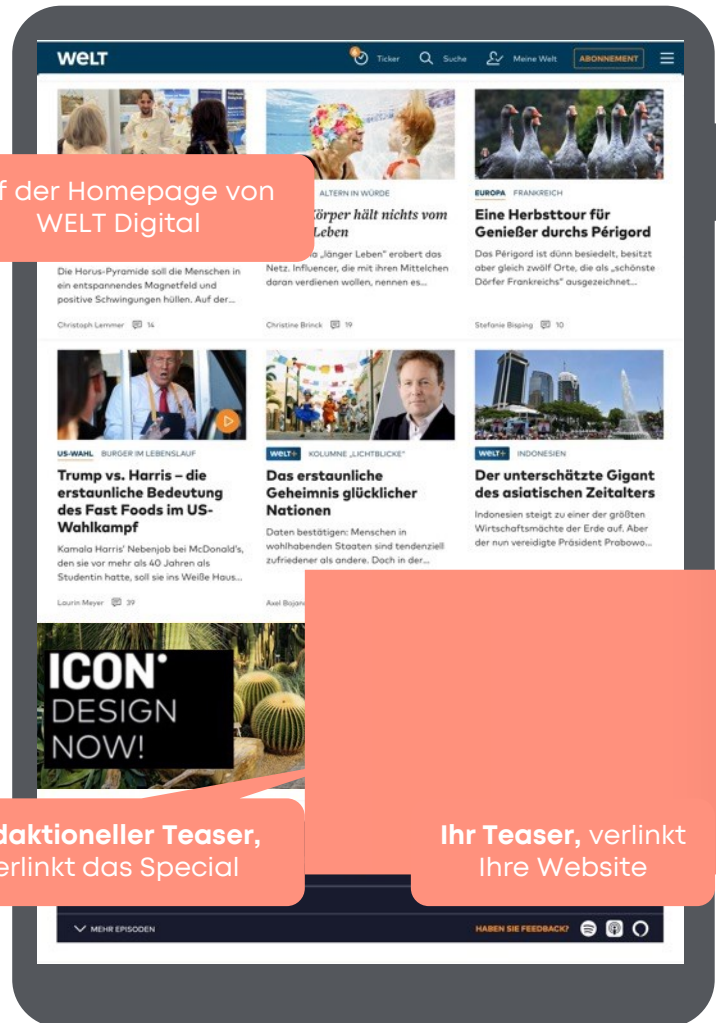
WELT

Ticker Suche Meine Welt ABONNEMENT

f der Homepage von WELT Digital

Die Horus-Pyramide soll die Menschen in ein entspannendes Magnetfeld und positive Schwingungen hüllen. Auf der...

Christoph Lemmer 14

ALTERN IN WÜRDE

örper hält nichts vom Leben

a „länger Leben" erobert das Netz. Influencer, die mit ihren Mittelchen daran verdienen wollen, nennen es...

Christine Brinck 19

EUROPA FRANKREICH

Eine Herbsttour für Genießer durchs Périgord

Das Périgord ist dünn besiedelt, besitzt aber gleich zwölf Orte, die als „schönste Dörfer Frankreichs" ausgezeichnet...

Stefanie Bisping 10

US-WAHL BURGER IM LEBENSLAUF

Trump vs. Harris – die erstaunliche Bedeutung des Fast Foods im US-Wahlkampf

Kamala Harris' Nebenjob bei McDonald's, den sie vor mehr als 40 Jahren als Studentin hatte, soll sie ins Weiße Haus...

Laurin Meyer 39

WELT+ KOLUMNE „LICHTBLICKE"

Das erstaunliche Geheimnis glücklicher Nationen

Daten bestätigen: Menschen in wohlhabenden Staaten sind tendenziell zufriedener als andere. Doch in der...

Axel Bojan

WELT+ INDONESIEN

Der unterschätzte Gigant des asiatischen Zeitalters

Indonesien steigt zu einer der größten Wirtschaftsmächte der Erde auf. Aber der nun vereidigte Präsident Prabowo...

ICON° DESIGN NOW!

daktioneller Teaser, erlinkt das Special

Ihr Teaser, verlinkt Ihre Website

MEHR EPISODEN

HABEN SIE FEEDBACK?